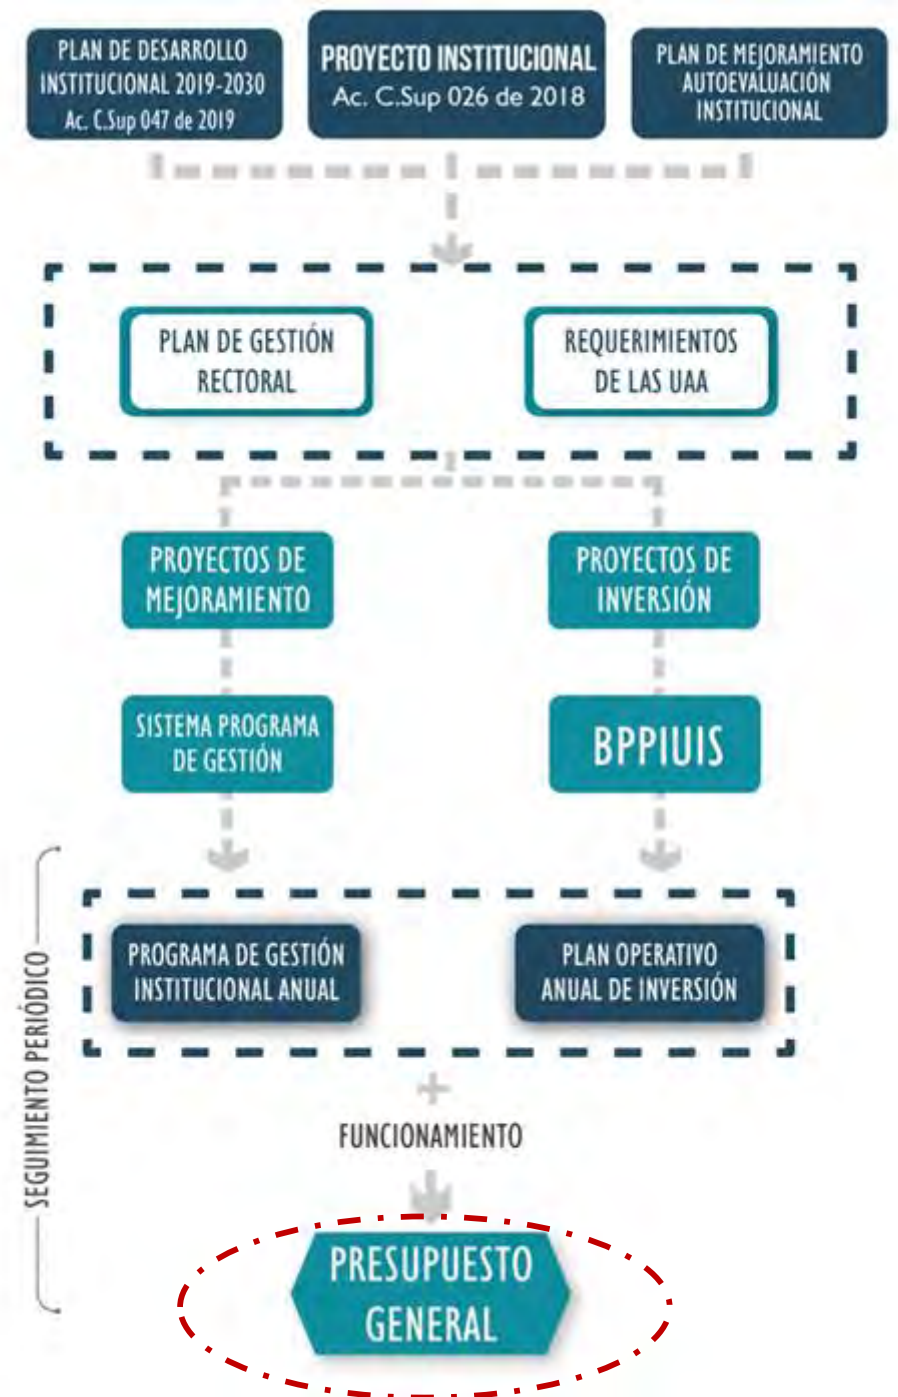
PLAN DE DESARROLLO INSTITUCIONAL 2019-2030
Ac. C.Sup 047 de 2019

PROYECTO INSTITUCIONAL
Ac. C.Sup 026 de 2018

PLAN DE MEJORAMIENTO AUTOEVALUACIÓN INSTITUCIONAL

PLAN DE GESTIÓN RECTORAL

REQUERIMIENTOS DE LAS UAA

PROYECTOS DE MEJORAMIENTO

PROYECTOS DE INVERSIÓN

SISTEMA PROGRAMA DE GESTIÓN

BPPIUIS

SEGUIMIENTO PERIÓDICO

PROGRAMA DE GESTIÓN INSTITUCIONAL ANUAL

PLAN OPERATIVO ANUAL DE INVERSIÓN

+

FUNCIONAMIENTO

PRESUPUESTO GENERAL